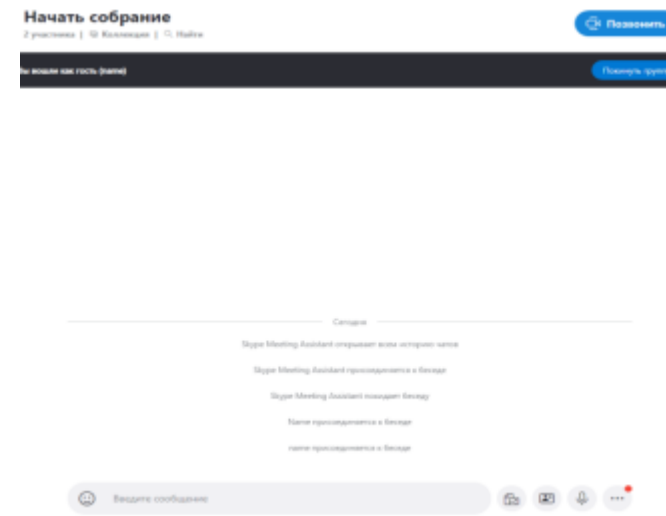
Начать собрание
2 участника | Коллекция | Найти

Позвонить

ы вошли как гость (name)

Покинуть груп

Сегодня

Skype Meeting Assistant открывает всем историю чатов

Skype Meeting Assistant присоединяется к беседе

Skype Meeting Assistant покидает беседу

Name присоединяется к беседе

name присоединяется к беседе

Введите сообщение